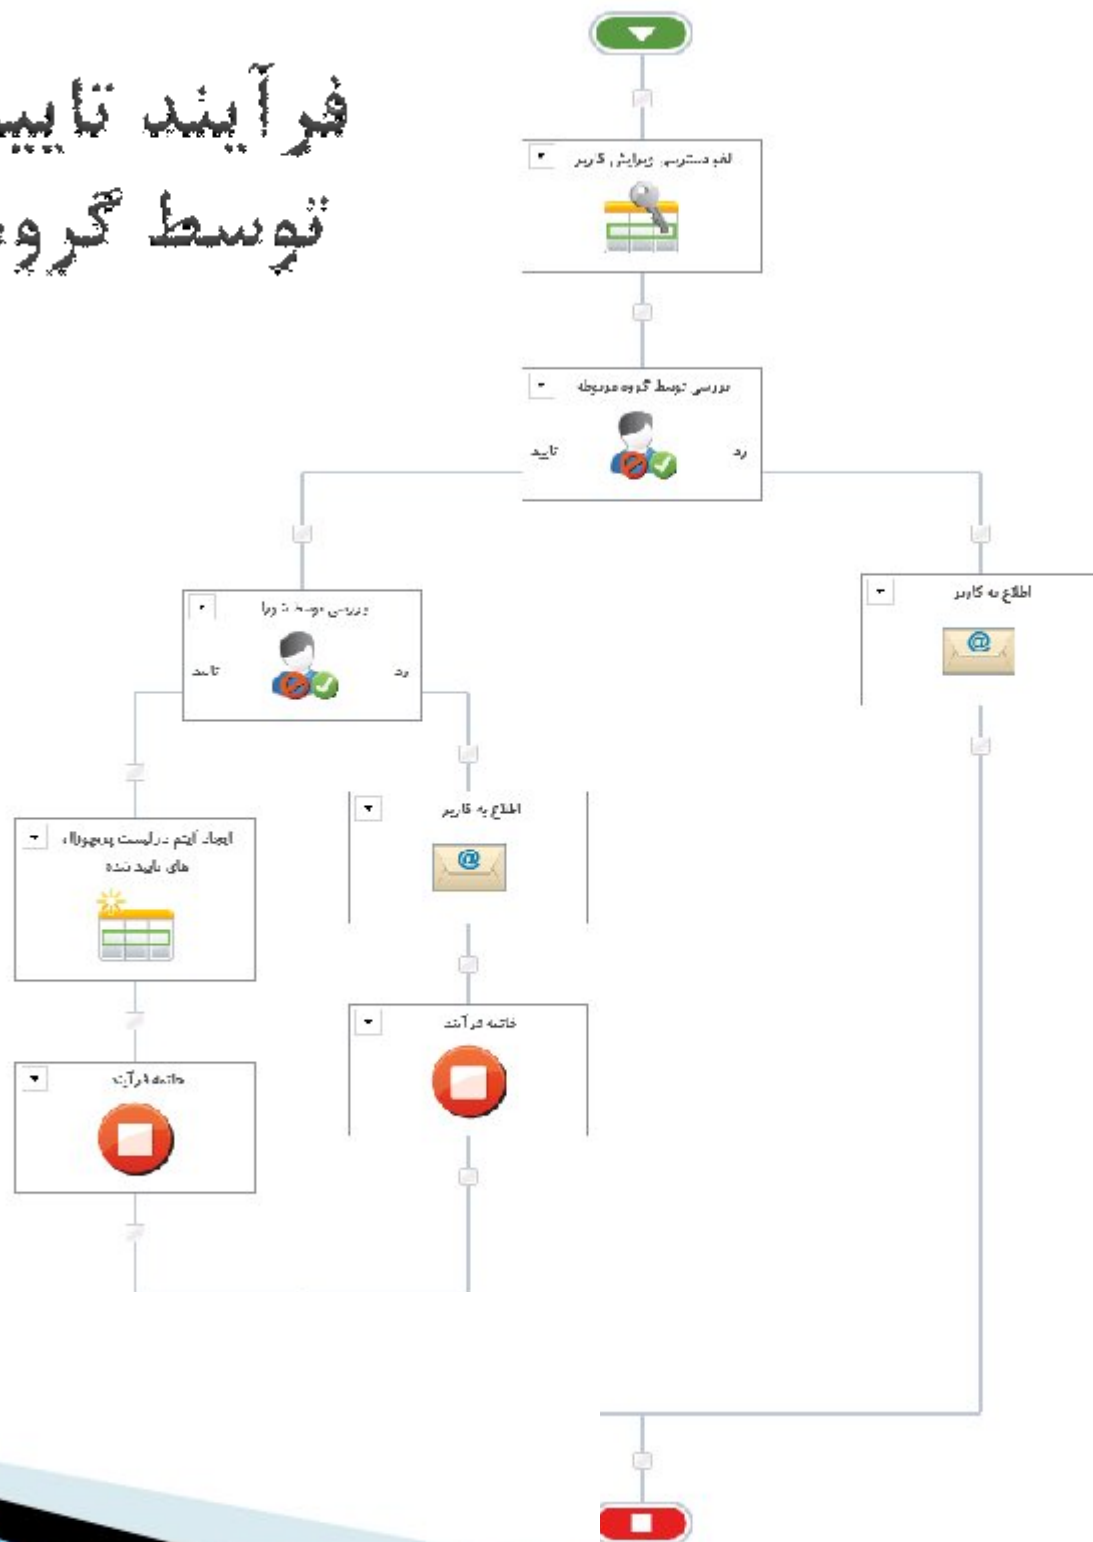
فرآیند تایی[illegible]
توسط گرو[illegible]

لغو دسترسی ویرایش کاربر

بررسی توسط گروه مربوطه
تایید
رد

اطلاع به کاربر

بررسی توسط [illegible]
تایید
رد

ایجاد آیتم در لیست پروژه های تایید شده

اطلاع به کاربر

خاتمه فرآیند

خاتمه فرآیند